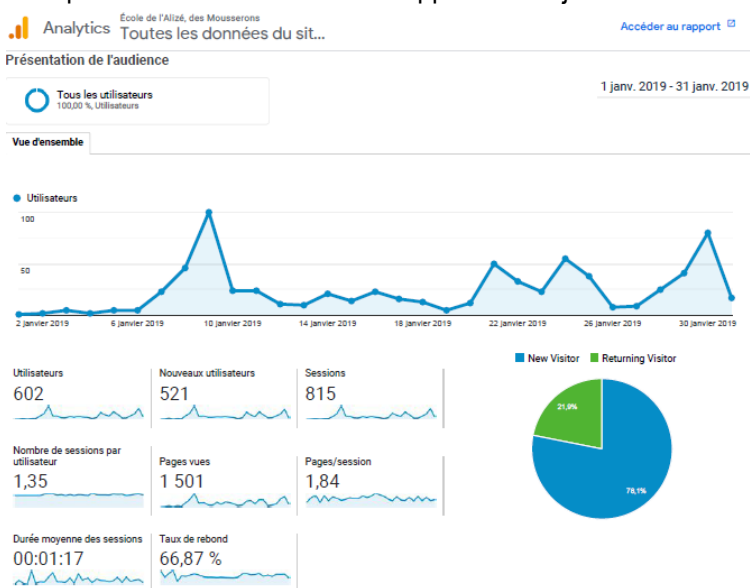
Analytics École de l'Alizé, des Mousserons
Toutes les données du sit...

Accéder au rapport

Présentation de l'audience

Tous les utilisateurs
100,00 %, Utilisateurs

1 janv. 2019 - 31 janv. 2019

Vue d'ensemble

Utilisateurs

100

50

2 janvier 2019
6 janvier 2019
10 janvier 2019
14 janvier 2019
18 janvier 2019
22 janvier 2019
26 janvier 2019
30 janvier 2019

New Visitor
Returning Visitor

21,9%

78,1%

Utilisateurs
602

Nouveaux utilisateurs
521

Sessions
815

Nombre de sessions par utilisateur
1,35

Pages vues
1 501

Pages/session
1,84

Durée moyenne des sessions
00:01:17

Taux de rebond
66,87 %